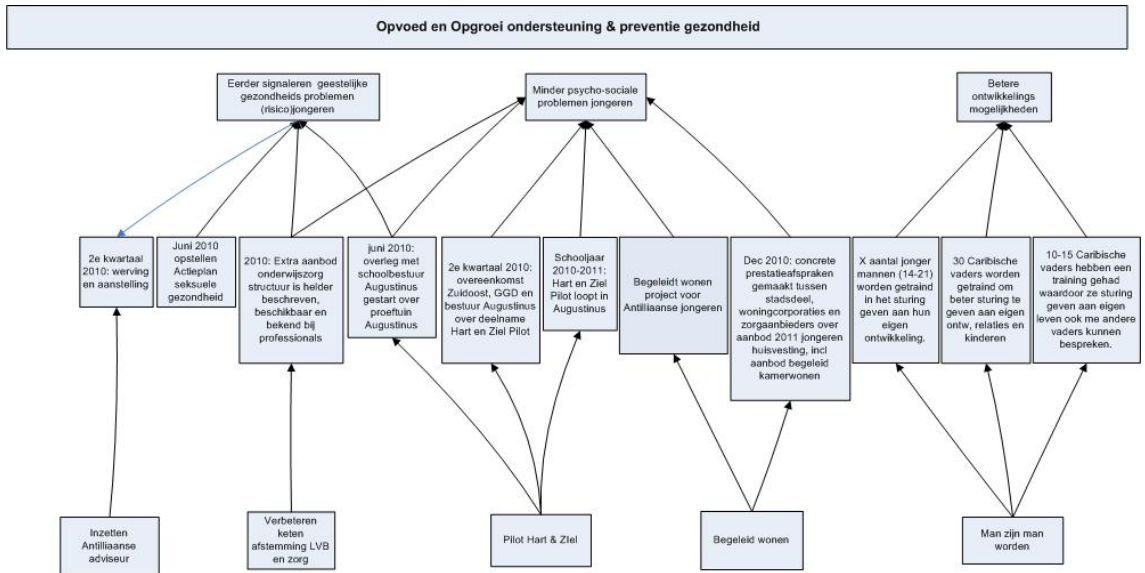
Opvoed en Opgroei ondersteuning & preventie gezondheid

Eerder signaleren geestelijke gezondheids problemen (risico)jongeren

Minder psycho-sociale problemen jongeren

Betere ontwikkelings mogelijkheden

2e kwartaal 2010: werving en aanstelling

Juni 2010 opstellen Actieplan seksuele gezondheid

2010: Extra aanbod onderwijszorg structuur is helder beschreven, beschikbaar en bekend bij professionals

juni 2010: overleg met schoolbestuur Augustinus gestart over proeftuin Augustinus

2e kwartaal 2010: overeenkomst Zuidoost, GGD en bestuur Augustinus over deelname Hart en Ziel Pilot

Schooljaar 2010-2011: Hart en Ziel Pilot loopt in Augustinus

Begeleidt wonen project voor Antilliaanse jongeren

Dec 2010: concrete prestatieafspraken gemaakt tussen stadsdeel, woningcorporaties en zorgaanbieders over aanbod 2011 jongeren huisvesting, incl aanbod begeleid kamerwonen

X aantal jonger mannen (14-21) worden getraind in het sturing geven aan hun eigen ontwikkeling.

30 Caribische vaders worden getraind om beter sturing te geven aan eigen ontw, relaties en kinderen

10-15 Caribische vaders hebben een training gehad waardoor ze sturing geven aan eigen leven ook me andere vaders kunnen bespreken.

Inzetten Antilliaanse adviseur

Verbeteren keten afstemming LVB en zorg

Pilot Hart & Ziel

Begeleid wonen

Man zijn man worden